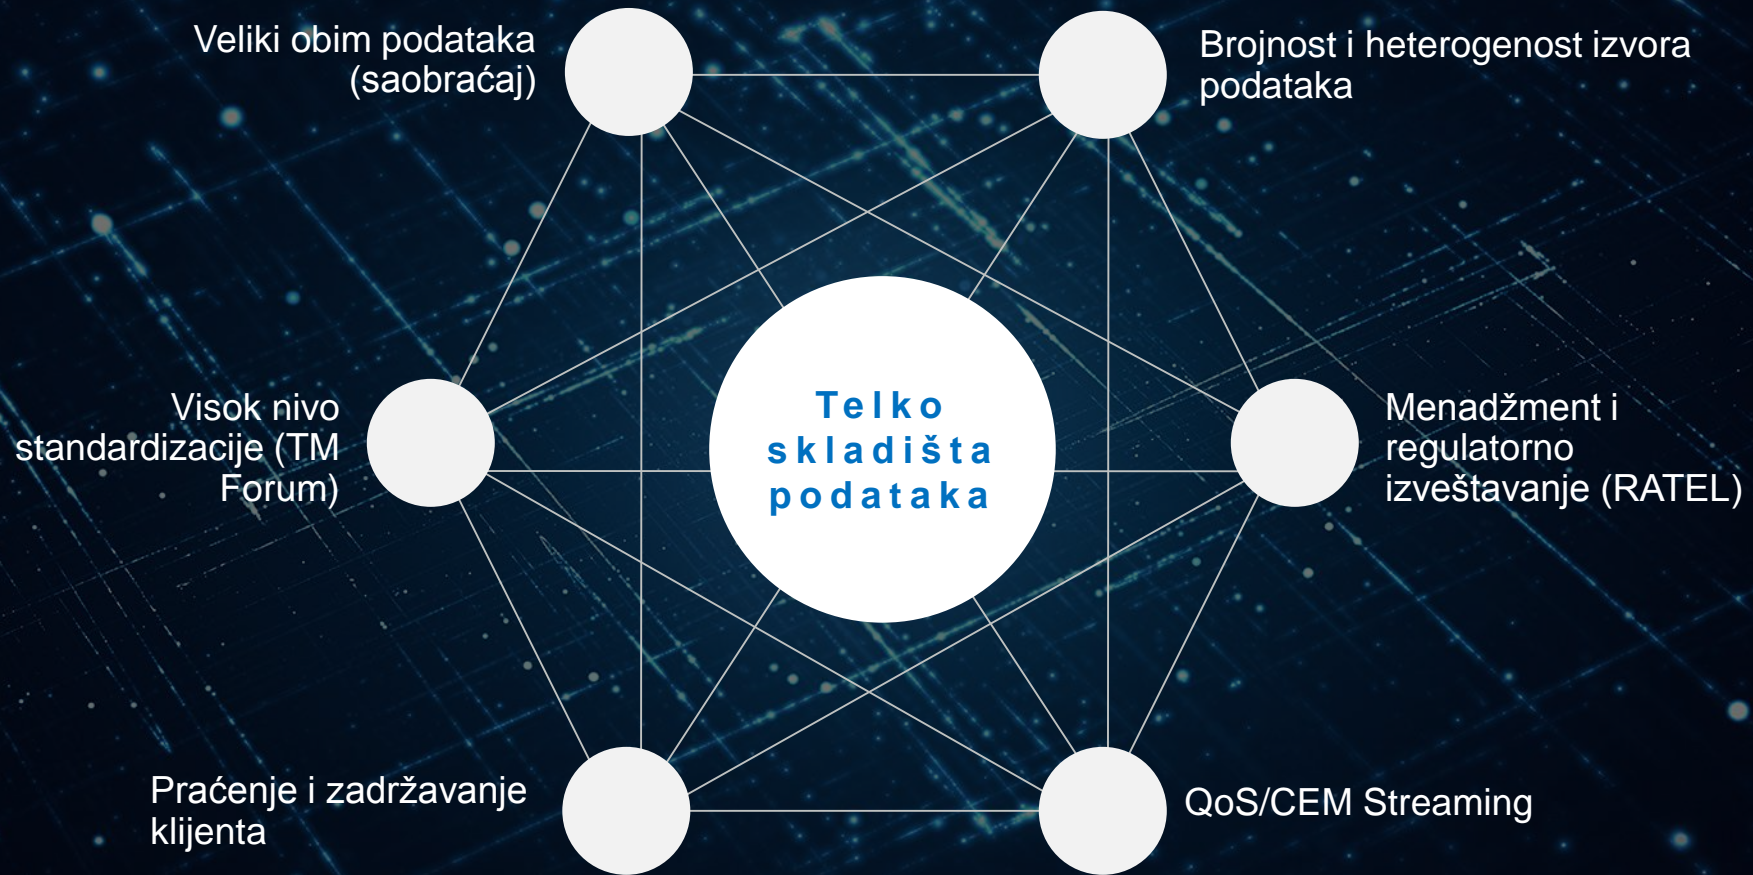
Veliki obim podataka (saobraćaj)

Brojnost i heterogenost izvora podataka

Visok nivo standardizacije (TM Forum)

Telko skladišta podataka

Menadžment i regulatorno izveštavanje (RATEL)

Praćenje i zadržavanje klijenta

QoS/CEM Streaming